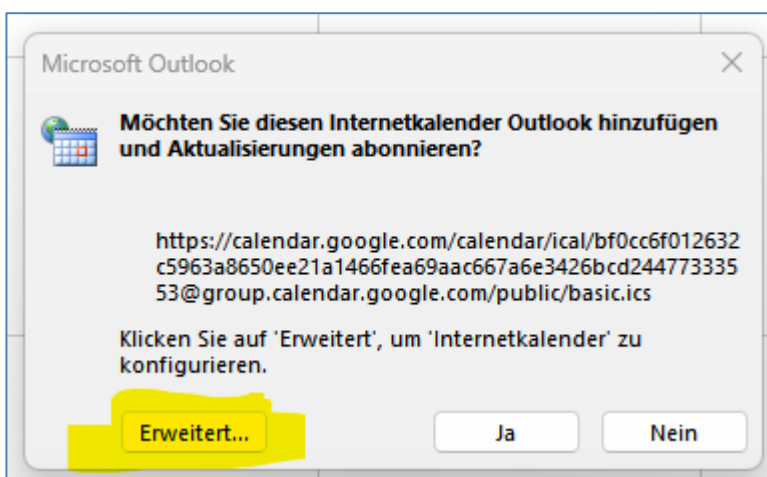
Microsoft Outlook

Möchten Sie diesen Internetkalender Outlook hinzufügen und Aktualisierungen abonnieren?

https://calendar.google.com/calendar/ical/bf0cc6f012632c5963a8650ee21a1466fea69aac667a6e3426bcd24477333553@group.calendar.google.com/public/basic.ics

Klicken Sie auf 'Erweitert', um 'Internetkalender' zu konfigurieren.

Erweitert...

Ja

Nein